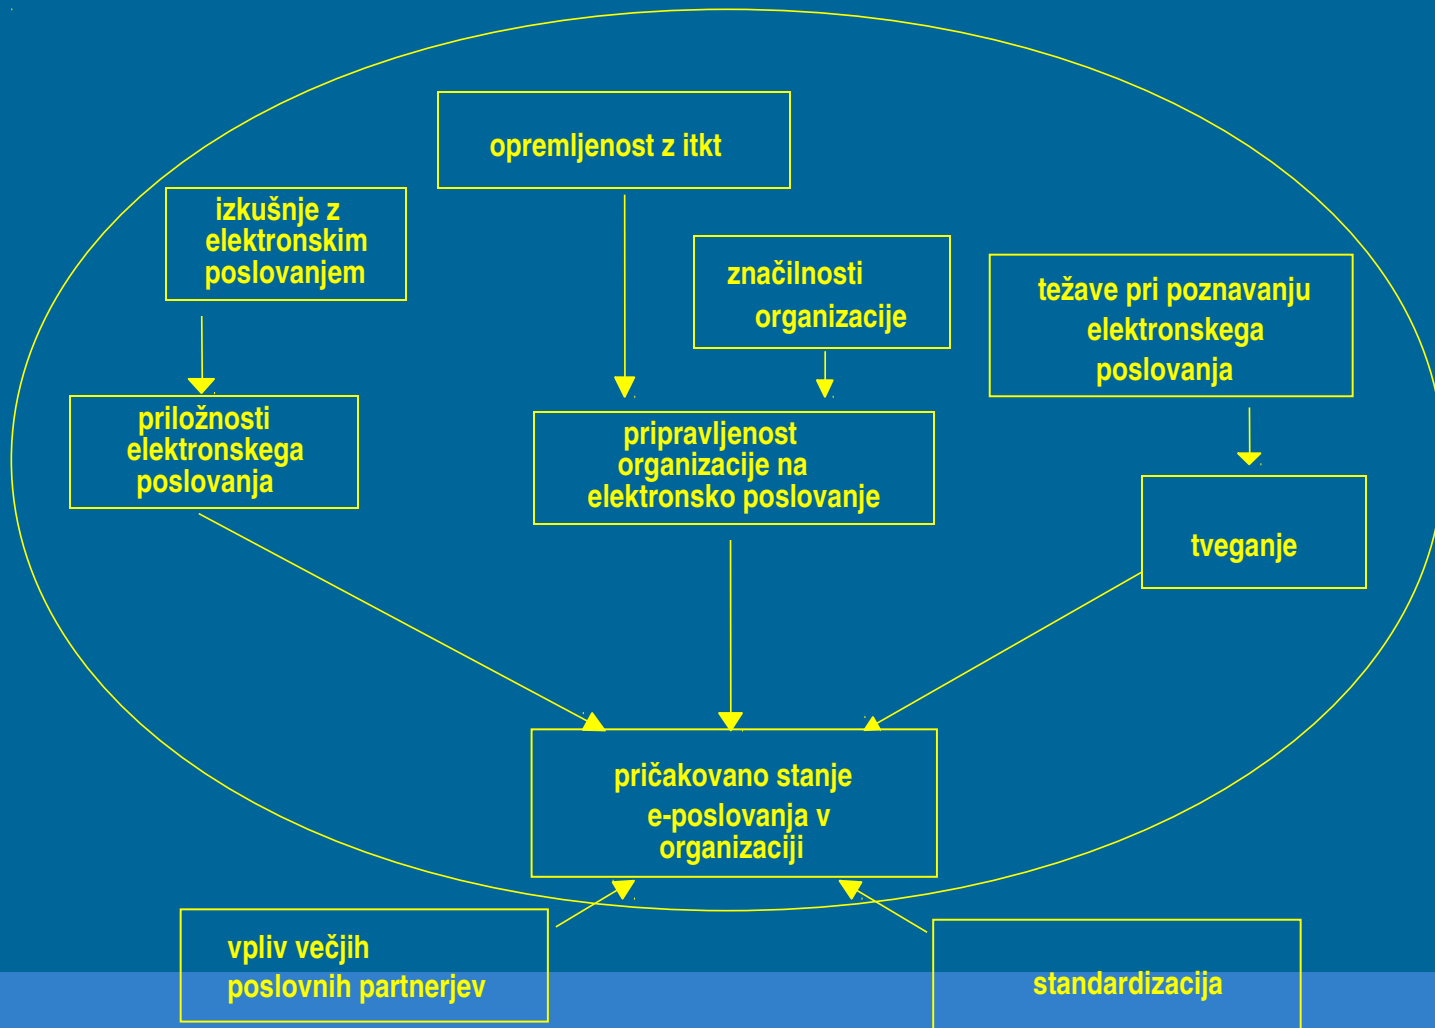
opremljenost z itkt

izkušnje z elektronskim poslovanjem

značilnosti organizacije

težave pri poznavanju elektronskega poslovanja

priložnosti elektronskega poslovanja

pripravljenost organizacije na elektronsko poslovanje

tveganje

pričakovano stanje e-poslovanja v organizaciji

vpliv večjih poslovnih partnerjev

standardizacija